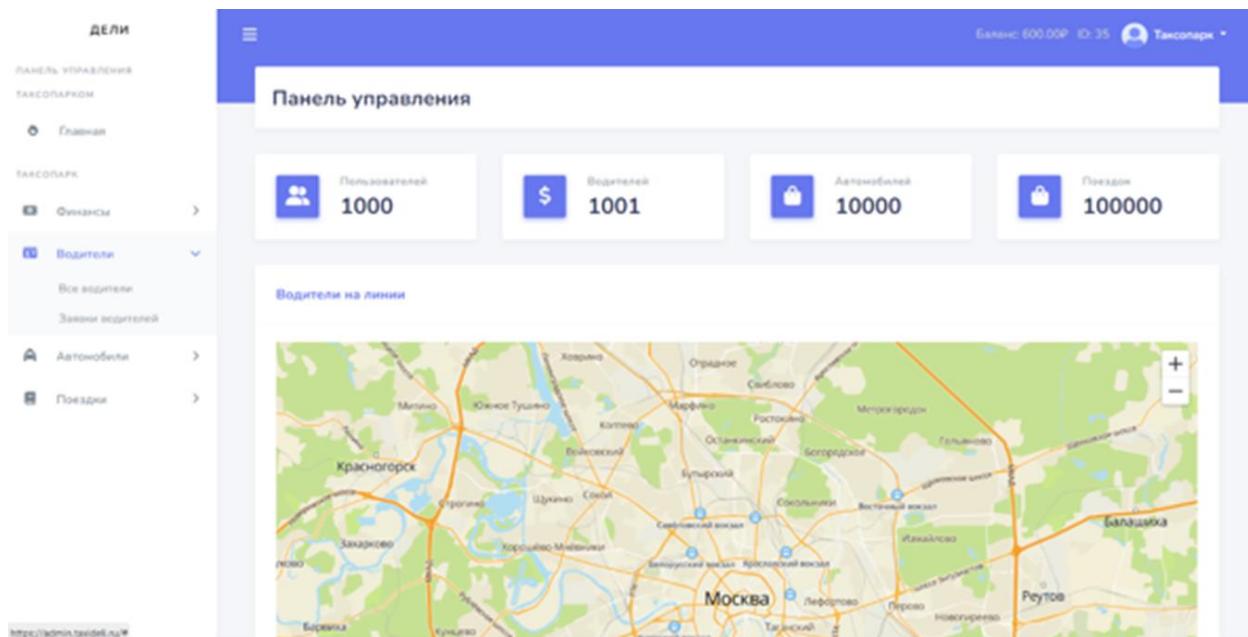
ДЕЛИ

ПАНЕЛЬ УПРАВЛЕНИЯ ТАКСОПАРКОМ

Главная

ТАКСОПАРК

Финансы

Водители

Все водители

Заявки водителей

Автомобили

Поездки

Баланс: 600.00₽ ID: 35 Таксопарк

Панель управления

Пользователей
1000

Водителей
1001

Автомобилей
10000

Поездок
100000

Водители на линии

+
−

Ховрино
Отрадное
Свиблово
Митино
Южное Тушино
Марфино
Ростокино
Метрогородок
Коптево
Останкинский
Гольяново
Войковский
Богородское
Красногорск
Бутырский
Строгино
Щукино
Сокол
Сокольники
Восточный вокзал
Савёловский вокзал
Балашиха
Захарково
Хорошёво-Мнёвники
Измайлово
Белорусский вокзал
Ярославский вокзал
Москва
Лефортово
Перово
Реутов
Новогиреево
Барвиха
Кунцево
Таганский

https://admin.taxideli.ru/#